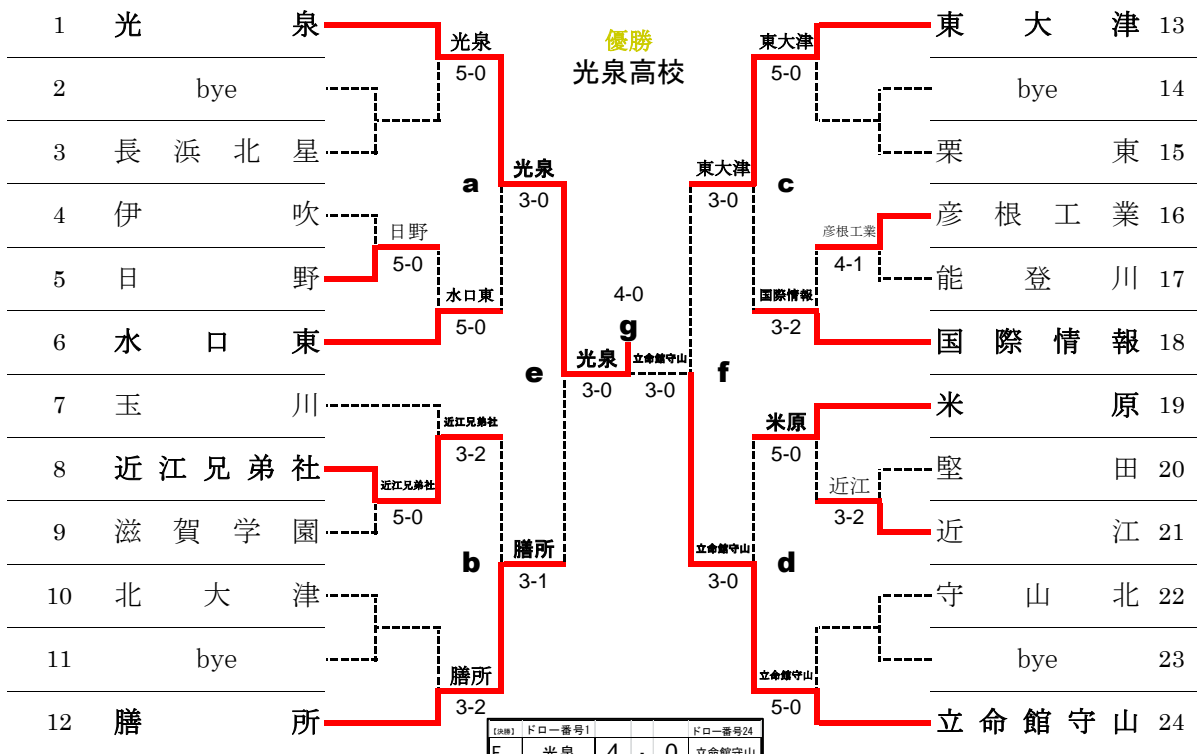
1 光泉
2 bye
3 長浜北星
4 伊吹
5 日野
6 水口東
7 玉川
8 近江兄弟社
9 滋賀学園
10 北大津
11 bye
12 膳所

優勝
光泉高校

光泉
5-0
日野
5-0
水口東
5-0
近江兄弟社
3-2
近江兄弟社
5-0
膳所
3-2
a
光泉
3-0
b
膳所
3-1
e
光泉
3-0
4-0
g
立命館守山
3-0
f
東大津
3-0
c
立命館守山
3-0
d
東大津
5-0
彦根工業
4-1
国際情報
3-2
米原
5-0
近江
3-2
立命館守山
5-0

東大津 13
bye 14
栗東 15
彦根工業 16
能登川 17
国際情報 18
米原 19
堅田 20
近江 21
守山北 22
bye 23
立命館守山 24

【決勝】 ドロー番号1 ドロー番号24
F 光泉 4 - 0 立命館守山